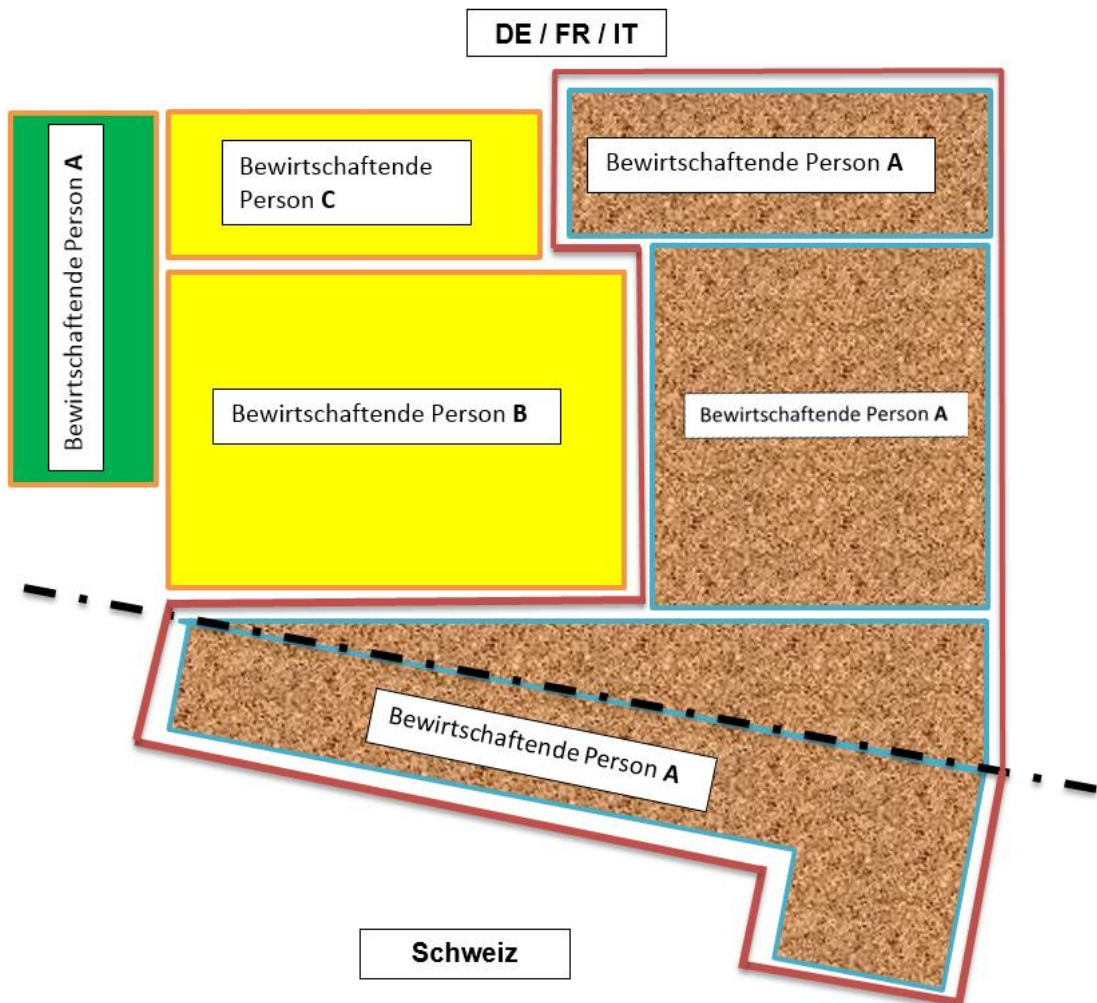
DE / FR / IT

Bewirtschaftende Person **A**

Bewirtschaftende Person **C**

Bewirtschaftende Person **A**

Bewirtschaftende Person **B**

Bewirtschaftende Person **A**

Bewirtschaftende Person **A**

Schweiz